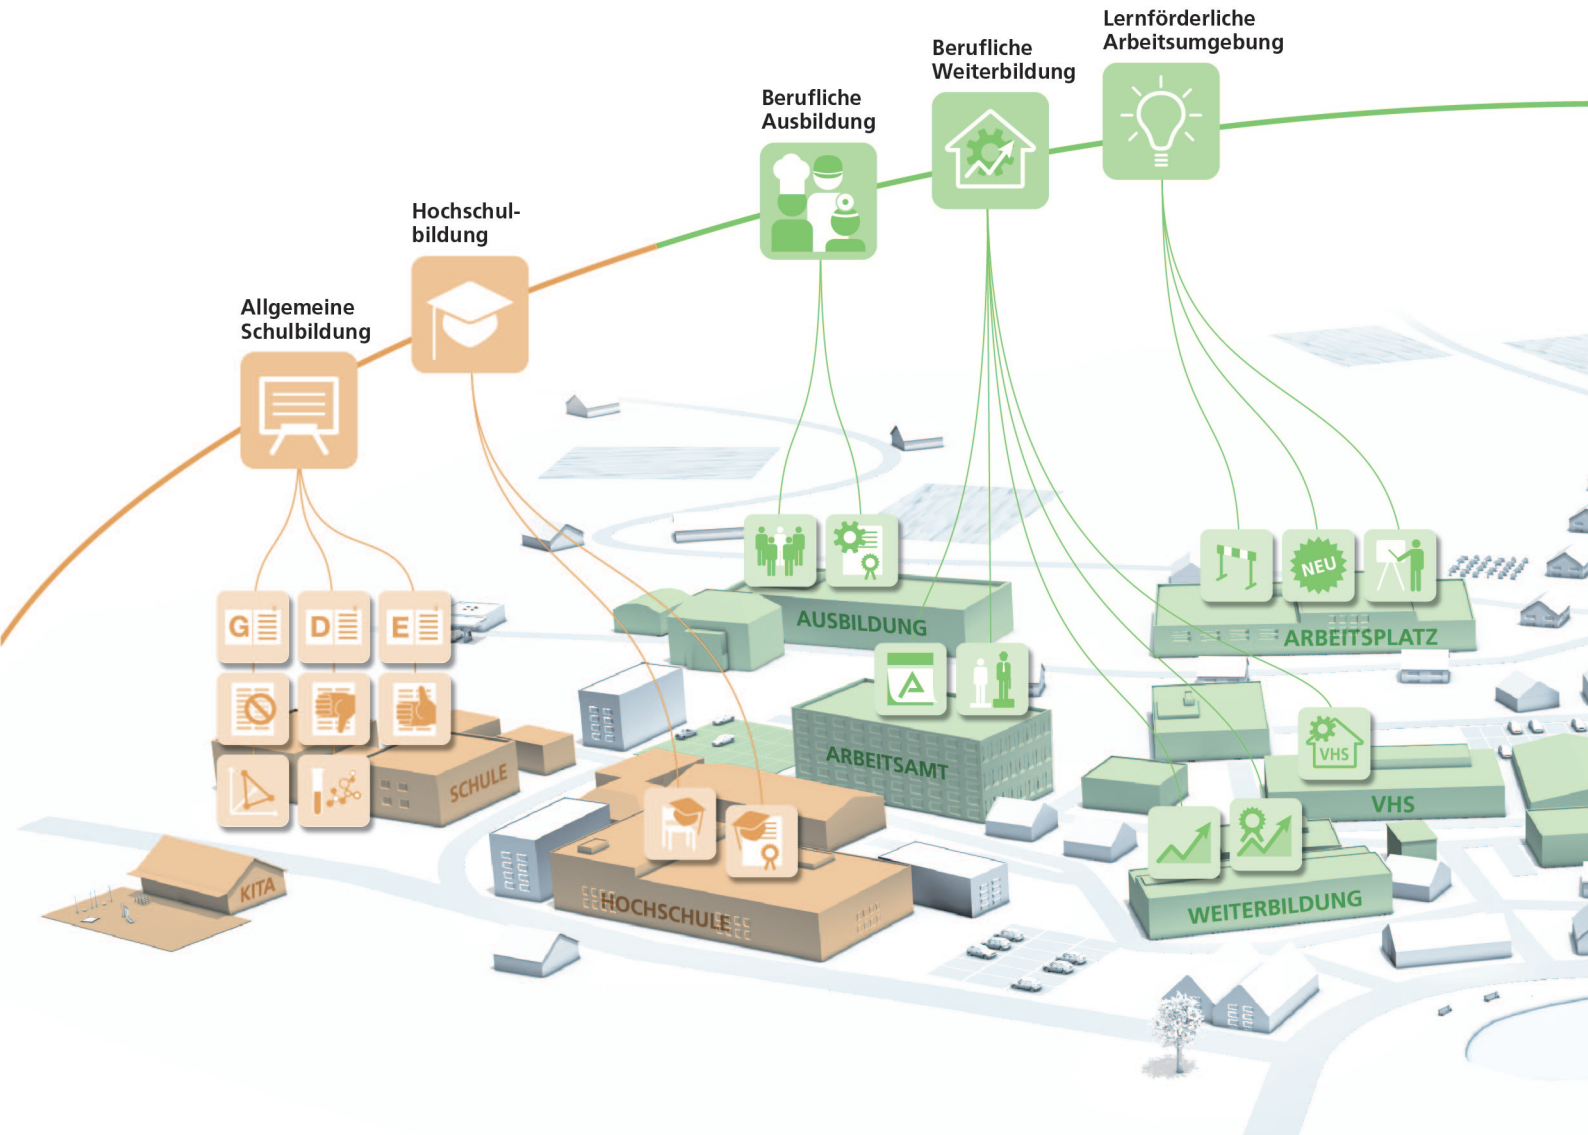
Lernförderliche Arbeitsumgebung

Berufliche Weiterbildung

Berufliche Ausbildung

Hochschulbildung

Allgemeine Schulbildung

G

D

E

SCHULE

KITA

HOCHSCHULE

AUSBILDUNG

ARBEITSAMT

NEU

ARBEITSPLATZ

VHS

VHS

WEITERBILDUNG